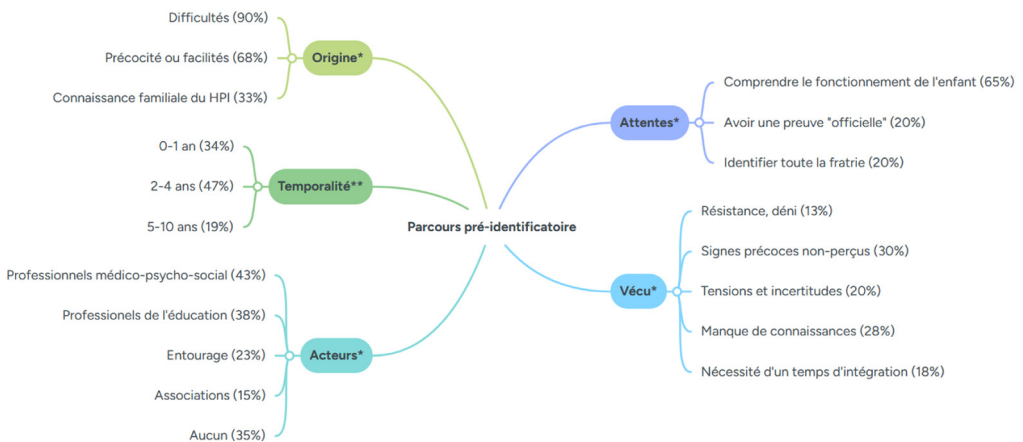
Parcours pré-identificatoire

Origine*
Difficultés (90%)
Précocité ou facilités (68%)
Connaissance familiale du HPI (33%)

Temporalité**
0-1 an (34%)
2-4 ans (47%)
5-10 ans (19%)

Acteurs*
Professionnels médico-psycho-social (43%)
Professionels de l'éducation (38%)
Entourage (23%)
Associations (15%)
Aucun (35%)

Attentes*
Comprendre le fonctionnement de l'enfant (65%)
Avoir une preuve "officielle" (20%)
Identifier toute la fratrie (20%)

Vécu*
Résistance, déni (13%)
Signes précoces non-perçus (30%)
Tensions et incertitudes (20%)
Manque de connaissances (28%)
Nécessité d'un temps d'intégration (18%)